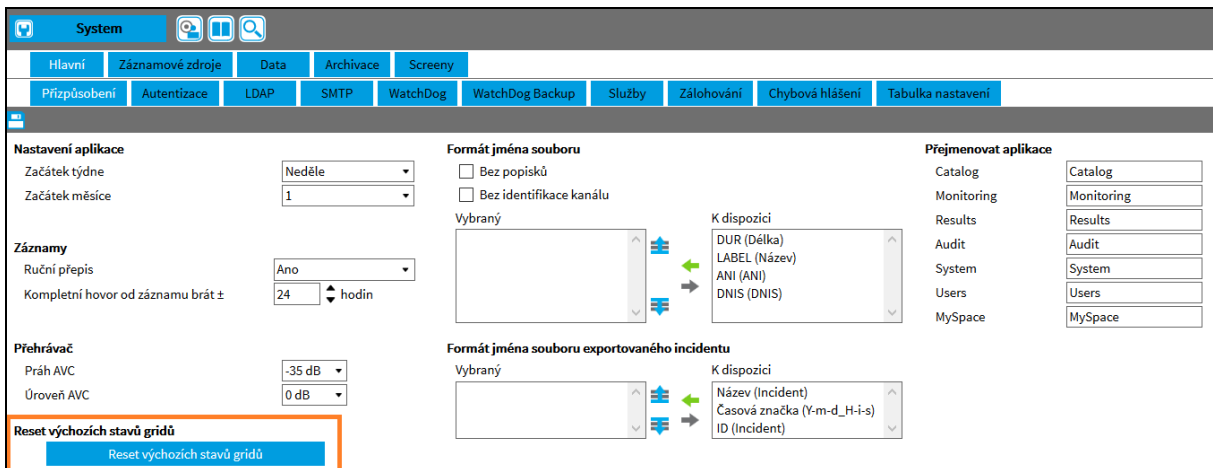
System

Hlavní | Záznamové zdroje | Data | Archivace | Screeny

Přizpůsobení | Autentizace | LDAP | SMTP | WatchDog | WatchDog Backup | Služby | Zálohování | Chybová hlášení | Tabulka nastavení

Nastavení aplikace
Začátek týdne Neděle
Začátek měsíce 1

Záznamy
Ruční přepis Ano
Kompletní hovor od záznamu brát ± 24 hodin

Přehrávač
Práh AVC -35 dB
Úroveň AVC 0 dB

Reset výchozích stavů gridů
Reset výchozích stavů gridů

Formát jména souboru
Bez popisků
Bez identifikace kanálu
Vybraný
K dispozici
DUR (Délka)
LABEL (Název)
ANI (ANI)
DNIS (DNIS)

Formát jména souboru exportovaného incidentu
Vybraný
K dispozici
Název (Incident)
Časová značka (Y-m-d_H-i-s)
ID (Incident)

Přejmenovat aplikace
Catalog Catalog
Monitoring Monitoring
Results Results
Audit Audit
System System
Users Users
MySpace MySpace